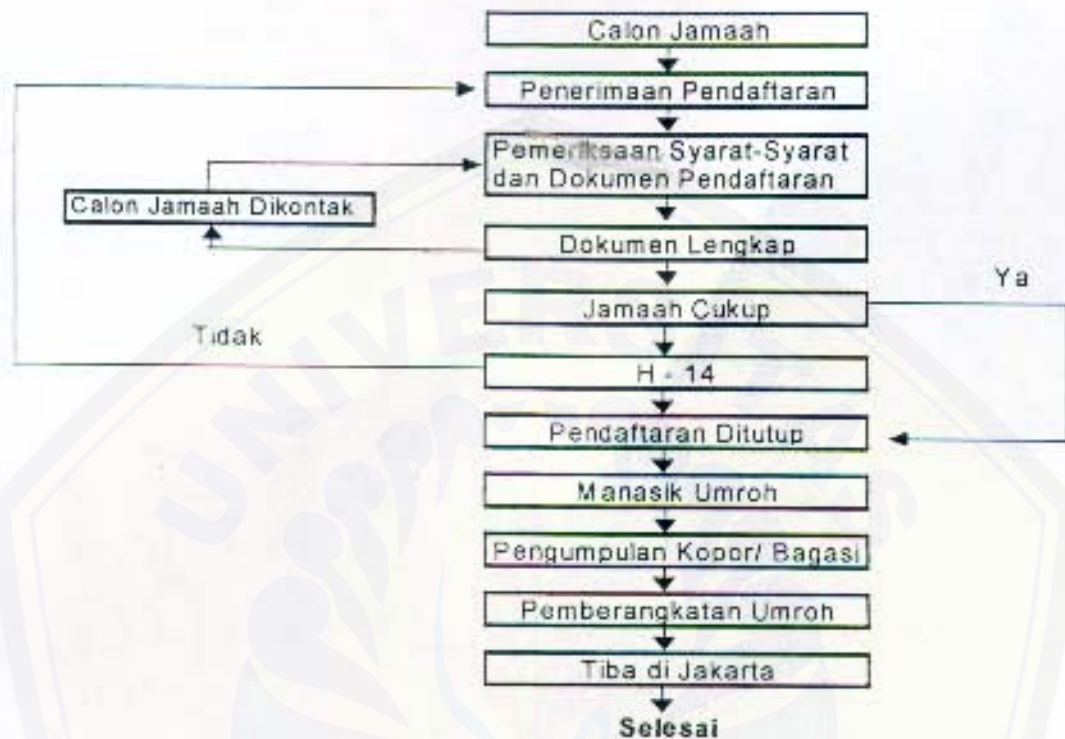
Calon Jamaah

Penerimaan Pendaftaran

Pemeriksaan Syarat-Syarat dan Dokumen Pendaftaran

Calon Jamaah Dikontak

Dokumen Lengkap

Ya

Jamaah Cukup

Tidak

H - 14

Pendaftaran Ditutup

Manasik Umroh

Pengumpulan Kopor/ Bagasi

Pemberangkatan Umroh

Tiba di Jakarta

Selesai